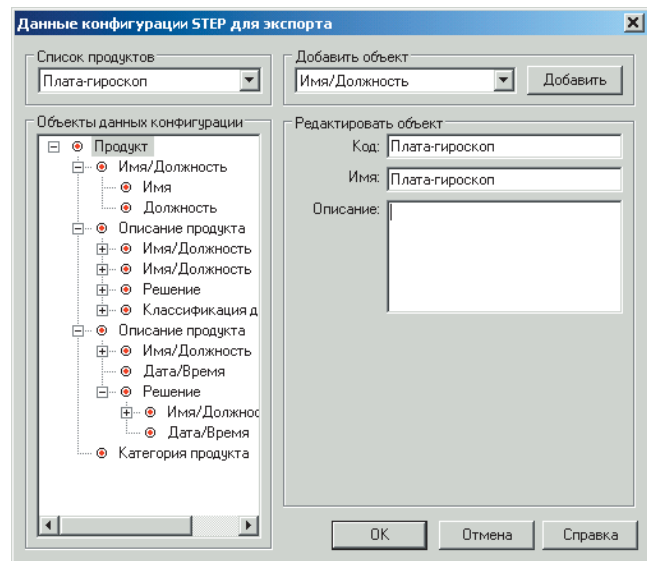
Данные конфигурации STEP для экспорта

Список продуктов
Плата-гироскоп

Добавить объект
Имя/Должность
Добавить

Объекты данных конфигурации
Продукт
Имя/Должность
Имя
Должность
Описание продукта
Имя/Должность
Имя/Должность
Решение
Классификация д
Описание продукта
Имя/Должность
Дата/Время
Решение
Имя/Должнос
Дата/Время
Категория продукта

Редактировать объект
Код: Плата-гироскоп
Имя: Плата-гироскоп
Описание:

OK
Отмена
Справка